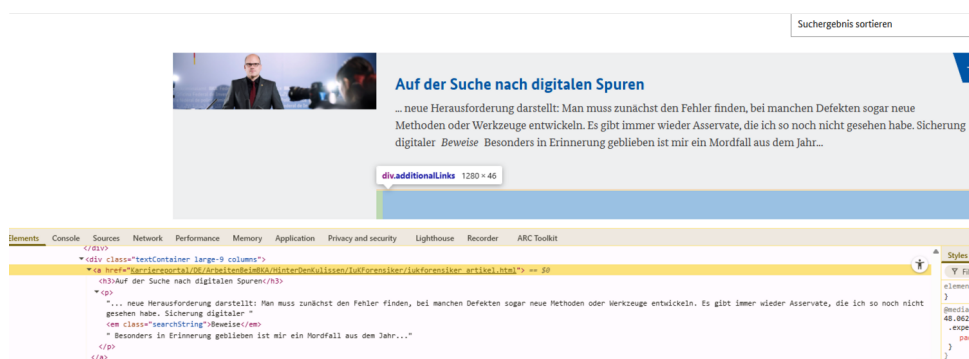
Suchergebnis sortieren

Auf der Suche nach digitalen Spuren

... neue Herausforderung darstellt: Man muss zunächst den Fehler finden, bei manchen Defekten sogar neue Methoden oder Werkzeuge entwickeln. Es gibt immer wieder Asservate, die ich so noch nicht gesehen habe. Sicherung digitaler *Beweise* Besonders in Erinnerung geblieben ist mir ein Mordfall aus dem Jahr...

div.additionalLinks 1280 × 46

Elements Console Sources Network Performance Memory Application Privacy and security Lighthouse Recorder ARC Toolkit

</div>
<div class="textContainer large-9 columns">
<a href="Karriereportal/DE/ArbeitenBeimBKA/HinterDenKulissen/IuKForensiker/iukforensiker_artikel.html"> == $0
<h3>Auf der Suche nach digitalen Spuren</h3>
<p>
"... neue Herausforderung darstellt: Man muss zunächst den Fehler finden, bei manchen Defekten sogar neue Methoden oder Werkzeuge entwickeln. Es gibt immer wieder Asservate, die ich so noch nicht gesehen habe. Sicherung digitaler "
<em class="searchString">Beweise</em>
" Besonders in Erinnerung geblieben ist mir ein Mordfall aus dem Jahr..."
</p>
</a>

Styles
Fi
elemen
}
@media
48.062
.expe
pa
}